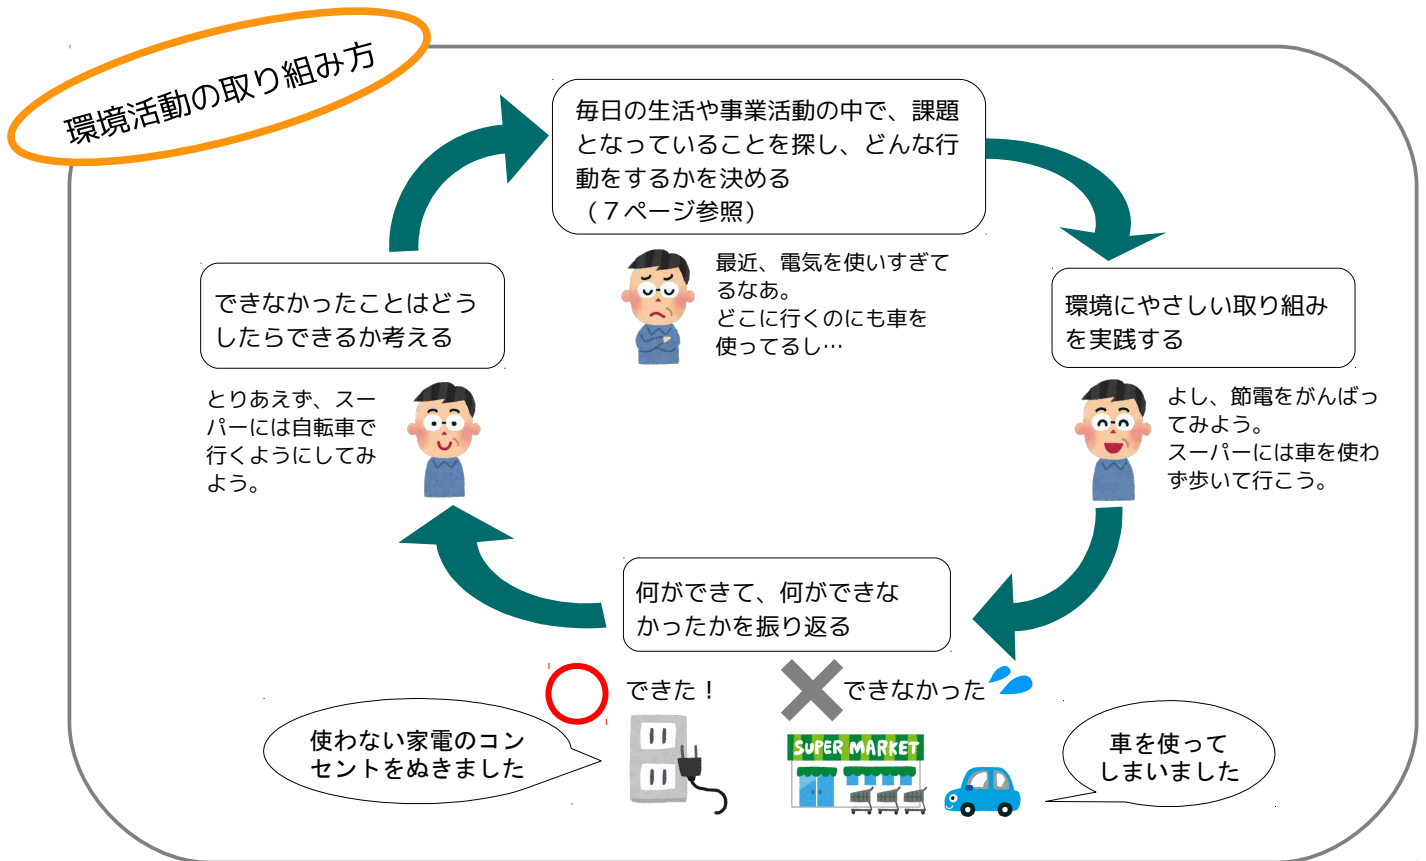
環境活動の取り組み方

毎日の生活や事業活動の中で、課題となっていることを探し、どんな行動をするかを決める
（７ページ参照）

最近、電気を使いすぎてるなあ。
どこに行くのにも車を使ってるし…

環境にやさしい取り組みを実践する

よし、節電をがんばってみよう。
スーパーには車を使わず歩いて行こう。

何ができて、何ができなかったかを振り返る

できた！

できなかった

使わない家電のコンセントをぬきました

SUPER MARKET

車を使ってしまいました

できなかったことはどうしたらできるか考える

とりあえず、スーパーには自転車で行くようにしてみよう。